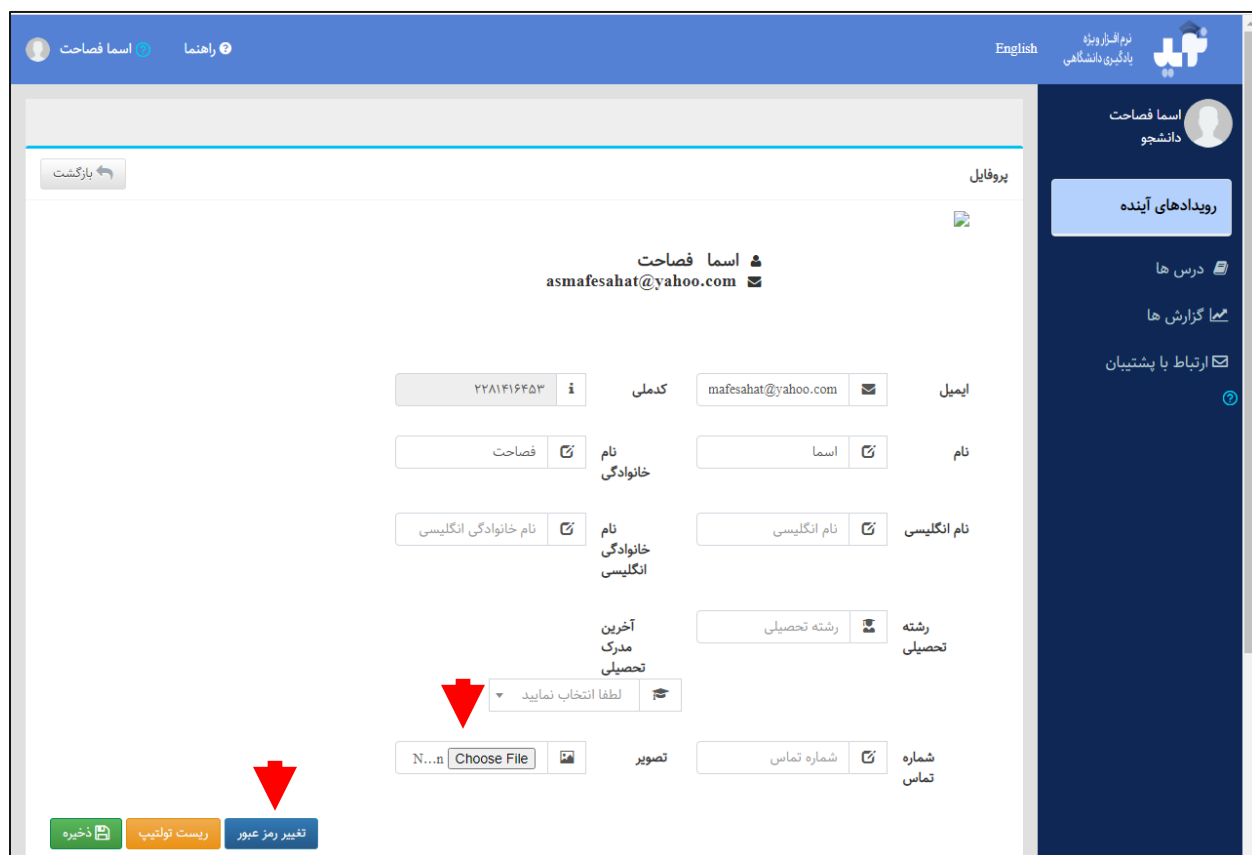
نرم افزار ویژه
یادگیری دانشگاهی

English

راهنما

اسما فصاحت

اسما فصاحت
دانشجو

رویدادهای آینده

درس ها

گزارش ها

ارتباط با پشتیبان

پروفایل

بازگشت

اسما فصاحت
asmafesahat@yahoo.com

ایمیل
mafesahat@yahoo.com

کدملی
۲۲۸۱۴۱۶۴۵۳

نام
اسما

نام خانوادگی
فصاحت

نام انگلیسی
نام انگلیسی

نام خانوادگی انگلیسی
نام خانوادگی انگلیسی

رشته تحصیلی
رشته تحصیلی

آخرین مدرک تحصیلی
لطفا انتخاب نمایید

شماره تماس
شماره تماس

تصویر
Choose File N...n

تغییر رمز عبور

ریست تولتیپ

ذخیره